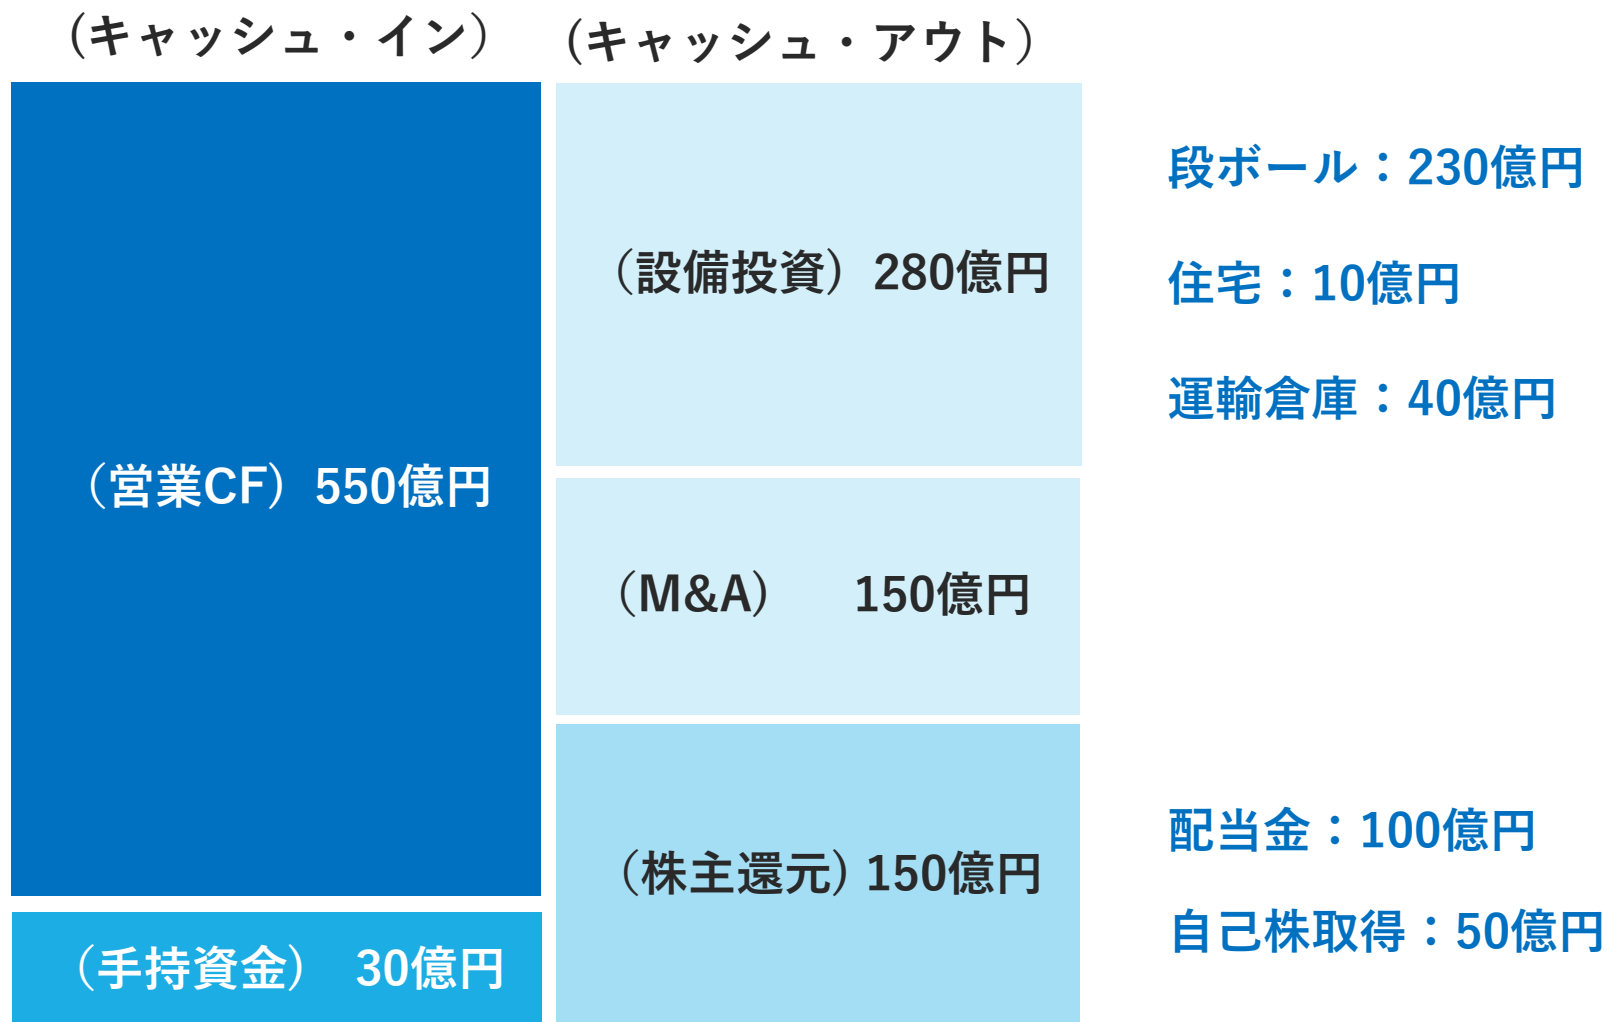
（キャッシュ・イン）

（キャッシュ・アウト）

（営業CF）550億円

（手持資金） 30億円

（設備投資）280億円

（M&A） 150億円

（株主還元）150億円

段ボール：230億円

住宅：10億円

運輸倉庫：40億円

配当金：100億円

自己株取得：50億円